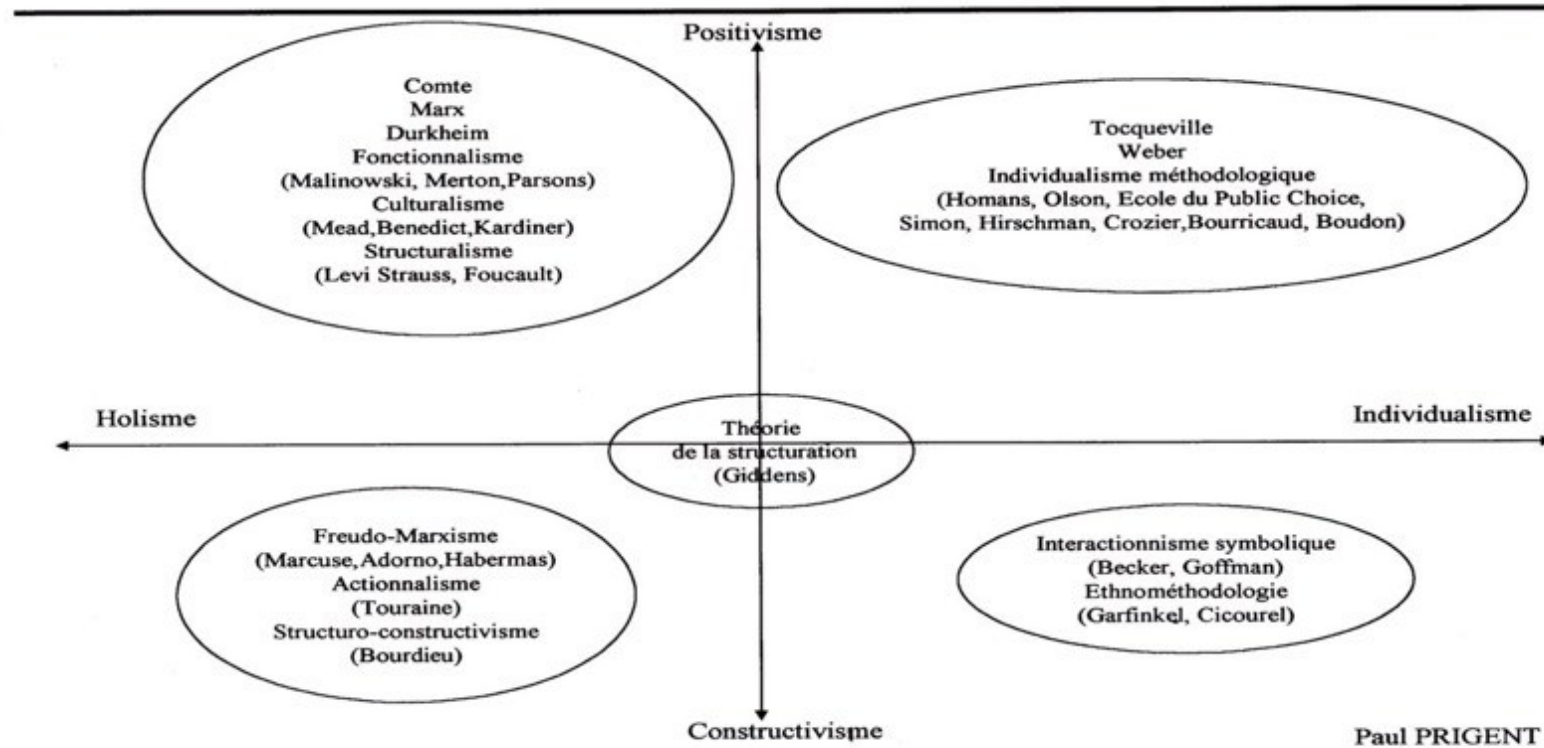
Positivisme

Comte
Marx
Durkheim
Fonctionnalisme
(Malinowski, Merton,Parsons)
Culturalisme
(Mead,Benedict,Kardiner)
Structuralisme
(Levi Strauss, Foucault)

Tocqueville
Weber
Individualisme méthodologique
(Homans, Olson, Ecole du Public Choice,
Simon, Hirschman, Crozier,Bourricaud, Boudon)

Holisme

Théorie
de la structuration
(Giddens)

Individualisme

Freudo-Marxisme
(Marcuse, Adorno,Habermas)
Actionnalisme
(Touraine)
Structuro-constructivisme
(Bourdieu)

Interactionnisme symbolique
(Becker, Goffman)
Ethnométhodologie
(Garfinkel, Cicourel)

Constructivisme

Paul PRIGENT